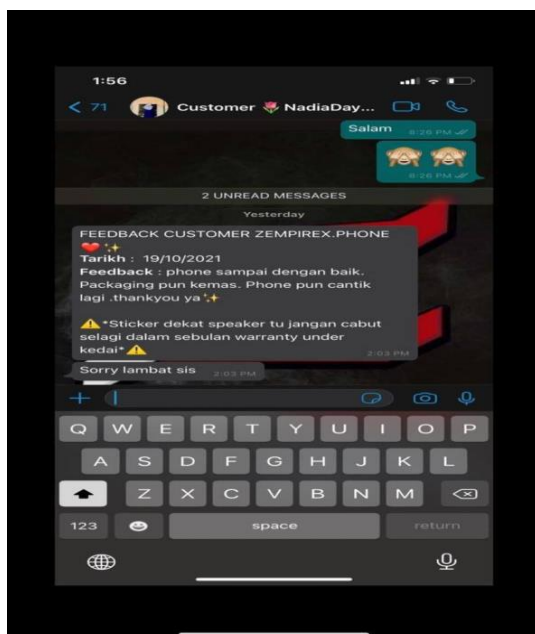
1:56

< 71 Customer 🌷 NadiaDay...

Salam 8:26 PM

🙈🙈 8:26 PM

2 UNREAD MESSAGES

Yesterday

FEEDBACK CUSTOMER ZEMPIREX.PHONE ❤️✨
**Tarikh** : 19/10/2021
**Feedback** : phone sampai dengan baik. Packaging pun kemas. Phone pun cantik lagi .thankyou ya✨

⚠️*Sticker dekat speaker tu jangan cabut selagi dalam sebulan warranty under kedai*⚠️ 2:03 PM

Sorry lambat sis 2:03 PM

Q W E R T Y U I O P
A S D F G H J K L
Z X C V B N M
123 space return